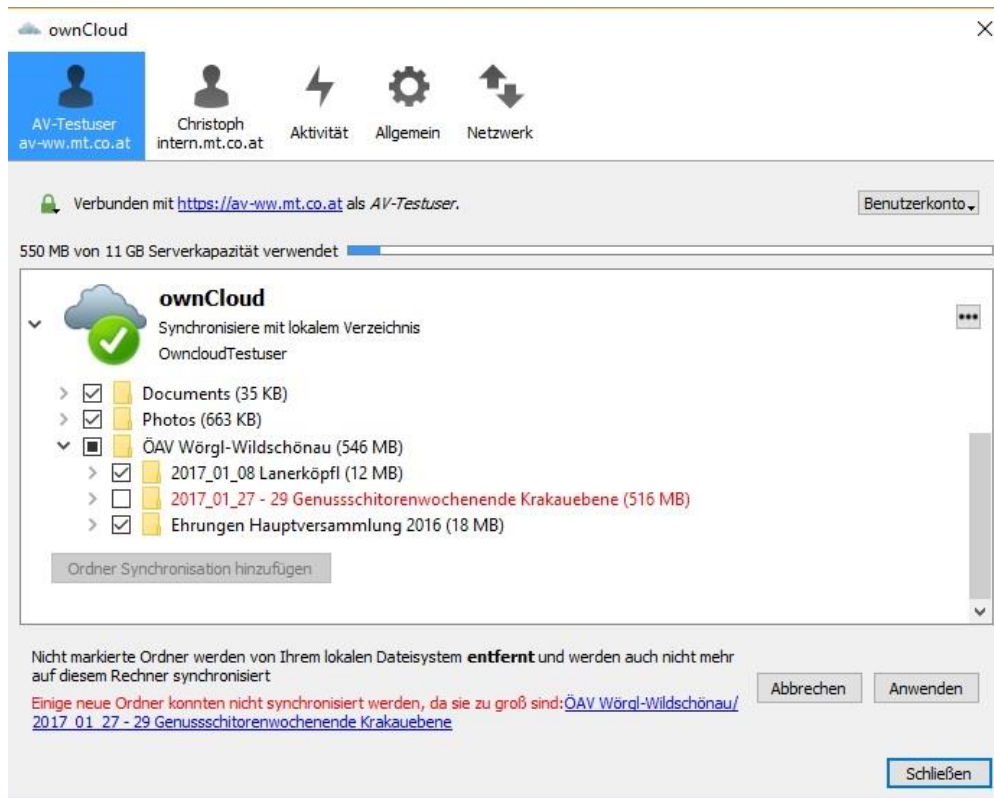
ownCloud

AV-Testuser av-ww.mt.co.at

Christoph intern.mt.co.at

Aktivität

Allgemein

Netzwerk

Verbunden mit https://av-ww.mt.co.at als AV-Testuser.

Benutzerkonto

550 MB von 11 GB Serverkapazität verwendet

ownCloud
Synchronisiere mit lokalem Verzeichnis
OwncloudTestuser

Documents (35 KB)
Photos (663 KB)
ÖAV Wörgl-Wildschönau (546 MB)
2017_01_08 Lanerköpfl (12 MB)
2017_01_27 - 29 Genussschitorenwochenende Krakauebene (516 MB)
Ehrungen Hauptversammlung 2016 (18 MB)

Ordner Synchronisation hinzufügen

Nicht markierte Ordner werden von Ihrem lokalen Dateisystem **entfernt** und werden auch nicht mehr auf diesem Rechner synchronisiert

Einige neue Ordner konnten nicht synchronisiert werden, da sie zu groß sind: ÖAV Wörgl-Wildschönau/2017_01_27 - 29 Genussschitorenwochenende Krakauebene

Abbrechen

Anwenden

Schließen